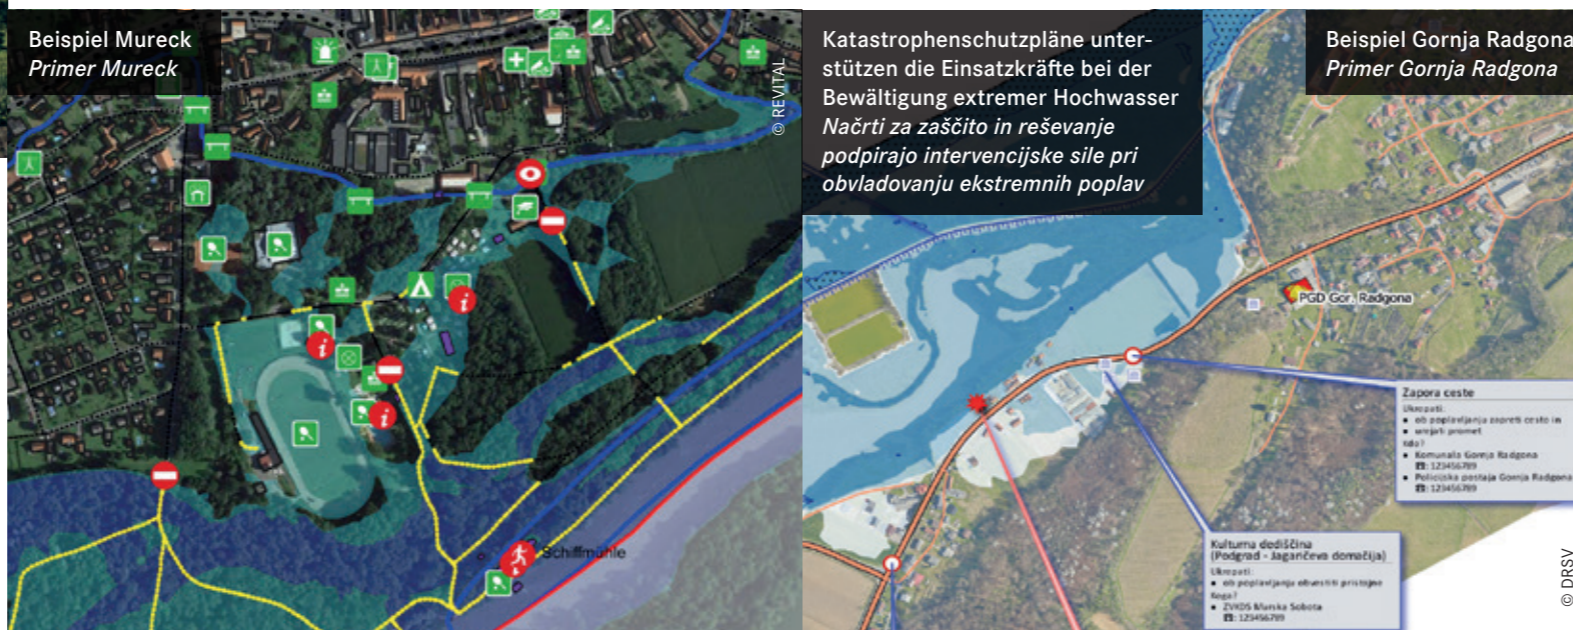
Beispiel Mureck
Primer Mureck

© REVITAL

Schiffmühle

Katastrophenschutzpläne unterstützen die Einsatzkräfte bei der Bewältigung extremer Hochwasser
Načrti za zaščito in reševanje podpirajo intervencijske sile pri obvladovanju ekstremnih poplav

Beispiel Gornja Radgona
Primer Gornja Radgona

PGD Gor. Radgona

Zapora ceste
Ukrepati:
• ob poplavljanju zapreti cesto in urejati promet
Kdo?
• Komunala Gornja Radgona
☎: 123456789
• Policijska postaja Gornja Radgona
☎: 123456789

Kulturna dediščina
(Podgrad - Jagančeva domačija)
Ukrepati:
• ob poplavljanju obvestiti pristojne
Kdo?
• ZVKDS Murska Sobota
☎: 123456789

© DRSV